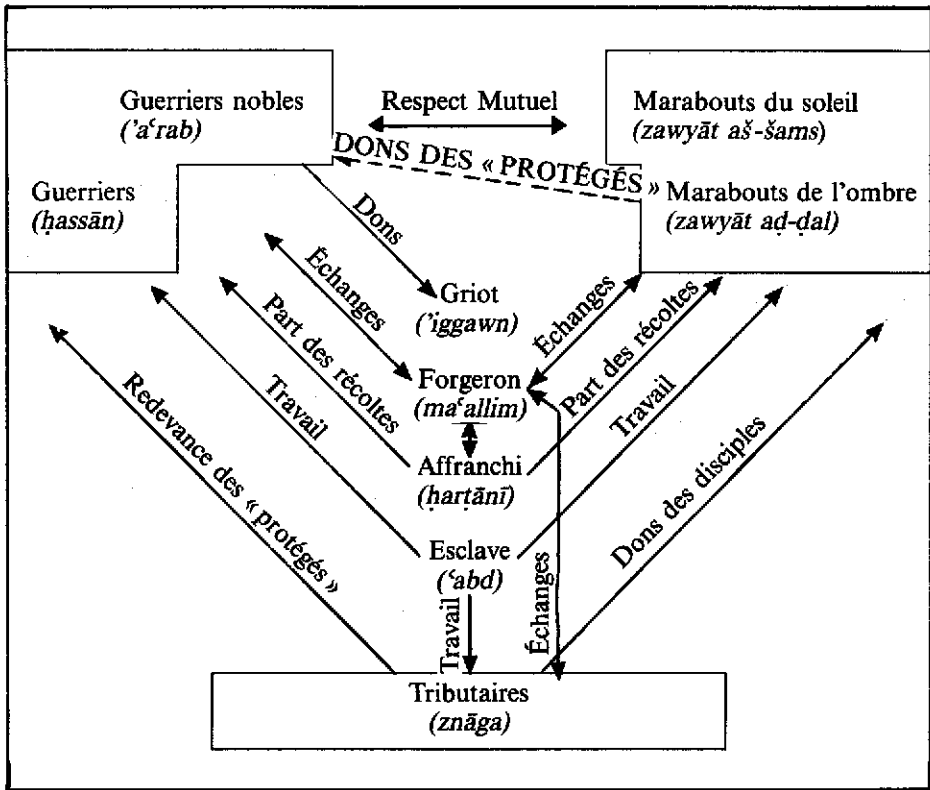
Guerriers nobles
('aʿrab)

Respect Mutuel

Marabouts du soleil
(zawyāt aš-šams)

DONS DES « PROTÉGÉS »

Guerriers
(ḥassān)

Marabouts de l'ombre
(zawyāt aḍ-ḍal)

Dons

Échanges

Griot
('iggawn)

Echanges

Part des récoltes

Part des récoltes

Forgeron
(maʿallim)

Travail

Travail

Redevance des « protégés »

Affranchi
(ḥarṭānī)

Dons des disciples

Esclave
('abd)

Travail

Échanges

Tributaires
(znāga)